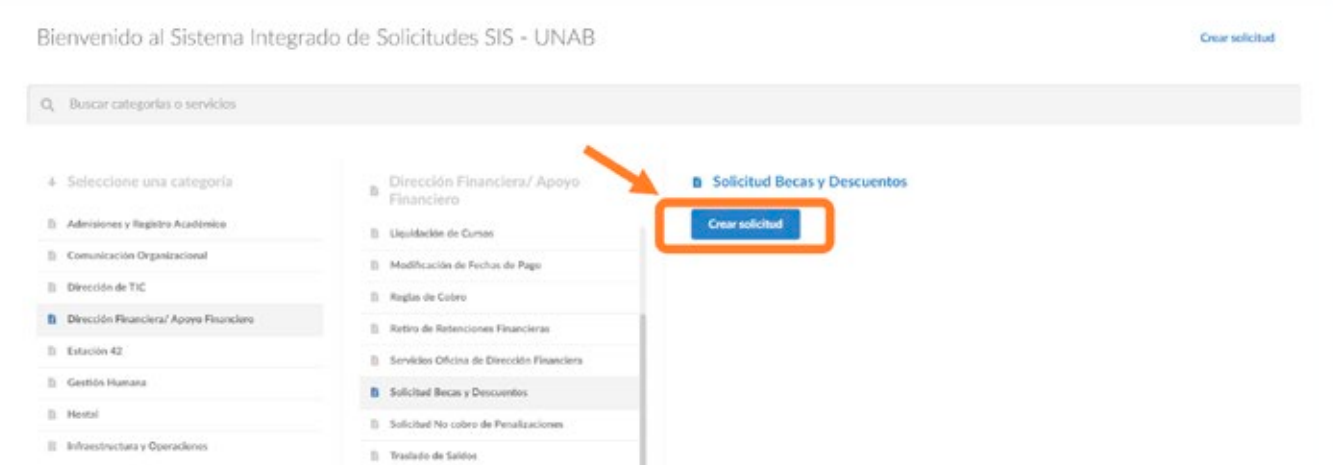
Bienvenido al Sistema Integrado de Solicitudes SIS - UNAB

Crear solicitud

Buscar categorías o servicios

Seleccione una categoría

Admisiones y Registro Académico

Comunicación Organizacional

Dirección de TIC

Dirección Financiera/ Apoyo Financiero

Estación 42

Gestión Humana

Hostal

Infraestructura y Operaciones

Dirección Financiera/ Apoyo Financiero

Liquidación de Cursos

Modificación de Fechas de Pago

Reglas de Cobro

Retiro de Retenciones Financieras

Servicios Oficina de Dirección Financiera

Solicitud Becas y Descuentos

Solicitud No cobro de Penalizaciones

Traslado de Saldos

Solicitud Becas y Descuentos

Crear solicitud